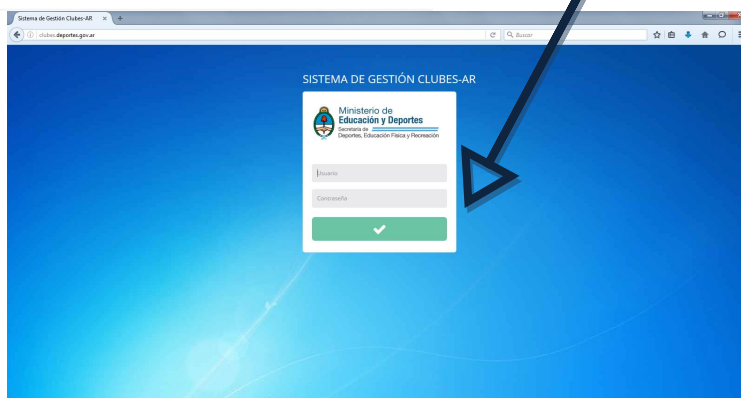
Sistema de Gestión Clubes-AR

clubes.deportes.gov.ar

Buscar

SISTEMA DE GESTIÓN CLUBES-AR

Ministerio de
Educación y Deportes
Secretaría de
Deportes, Educación Física y Recreación

Usuario

Contraseña